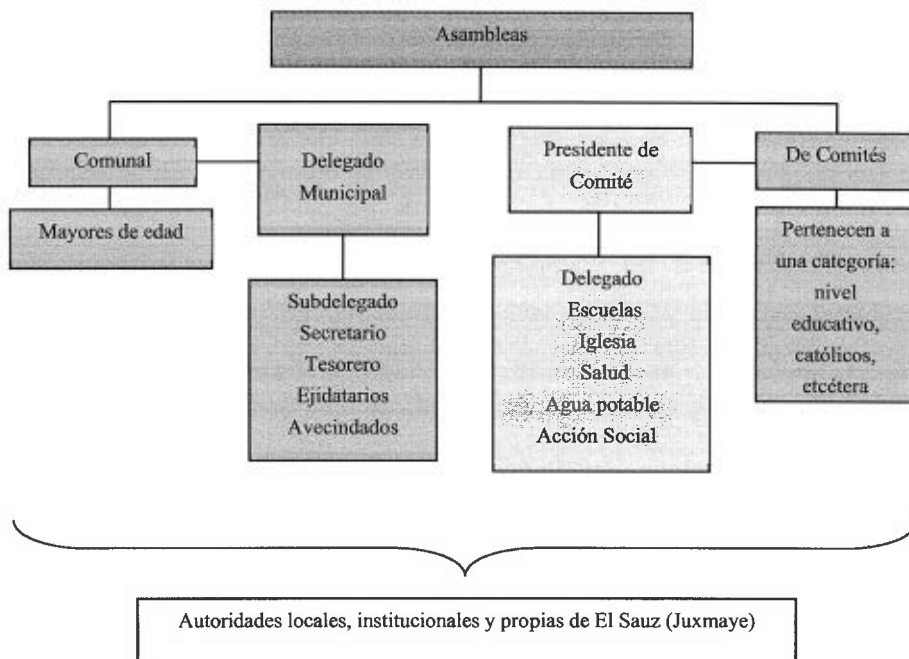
Asambleas

Comunal

Mayores de edad

Delegado Municipal

Subdelegado
Secretario
Tesorero
Ejidatarios
Avecindados

Presidente de Comité

Delegado
Escuelas
Iglesia
Salud
Agua potable
Acción Social

De Comités

Pertenecen a una categoría: nivel educativo, católicos, etcétera

Autoridades locales, institucionales y propias de El Sauz (Juxmaye)